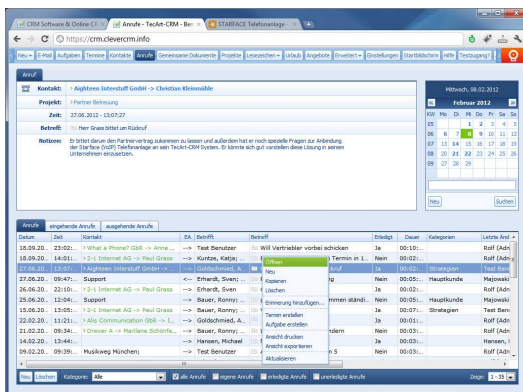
CRM Software & Online CR × | Anrufe - TecArt-CRM - Ben × | STARFACE Telefonanlage - ×

https://crm.clevercrm.info

Neu | E-Mail | Aufgaben | Termine | Kontakte | Anrufe | Gemeinsame Dokumente | Projekte | Lesezeichen | Urlaub | Angebote | Erweitert | Einstellungen | Startbildschirm | Hilfe | Testzugang?

Anruf

Kontakt: > Aighteen Interstuff GmbH -> Christian Kleinmühle

Projekt: > Partner Betreuung

Zeit: 27.06.2012 - 13:07:27

Betreff: Herr Grass bittet um Rückruf

Notizen: Er bittet darum den Partnervertrag zukommen zu lassen und außerdem hat er noch spezielle Fragen zur Anbindung der Starface (VoIP) Telefonanlage an sein TecArt-CRM System. Er könnte sich gut vorstellen diese Lösung in seinem Unternehmen einzusetzen.

Mittwoch, 08.02.2012

Februar 2012

| KW | Mo | Di | Mi | Do | Fr | Sa | So |
|---|---|---|---|---|---|---|---|
| 05 | | | 1 | 2 | 3 | 4 | 5 |
| 06 | 6 | 7 | 8 | 9 | 10 | 11 | 12 |
| 07 | 13 | 14 | 15 | 16 | 17 | 18 | 19 |
| 08 | 20 | 21 | 22 | 23 | 24 | 25 | 26 |
| 09 | 27 | 28 | 29 | | | | |

Neu | Suchen

Anrufe | eingehende Anrufe | ausgehende Anrufe

| Datum | Zeit | Kontakt | EA | Betreff | Betreff | Erledigt | Dauer | Kategorien | Letzte Änd |
|---|---|---|---|---|---|---|---|---|---|
| 18.09.20... | 23:02:... | > What a Phone? GbR -> Anna ... | <-- | Test Benutzer | Will Vertriebler vorbei schicken | Ja | 00:10:... | | Rolf (Adm |
| 18.09.20... | 14:01:... | > 2-1 Internet AG -> Paul Grass | --> | Kuntze, Katja; ... | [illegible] Termin in 1... | Nein | 00:02:... | | Rolf (Adm |
| 27.06.20... | 13:07:... | > Aighteen Interstuff GmbH -> ... | <-- | Goldschmied, A... | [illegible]rückruf | Ja | 00:02:... | Strategien | Test Ben |
| 27.06.20... | 09:47:... | Support | <-- | Erhardt, Sven | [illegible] | Nein | 00:05:... | Hauptkunde | Majowski |
| 26.06.20... | 22:10:... | > 2-1 Internet AG -> Paul Grass | <-- | Erhardt, Sven | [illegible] | Ja | 00:02:... | | Rolf (Adm |
| 25.06.20... | 12:04:... | Support | --> | Bauer, Ronny; ... | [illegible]mmen ständi... | Nein | 00:05:... | Hauptkunde | Majowski |
| 15.06.20... | 13:05:... | > 2-1 Internet AG -> Paul Grass | <-- | Bauer, Ronny; ... | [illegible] | Ja | 00:07:... | Strategien | Test Ben |
| 22.02.20... | 11:21:... | > Allo Communication GbR -> [...] | <-- | Goldschmied, A... | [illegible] | Ja | 00:01:... | | Rolf (Adm |
| 21.02.20... | 09:34:... | > Onever A -> Marliane Schönfe... | <-- | Bauer, Ronny; ... | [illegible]ndem | Nein | 00:03:... | | Rolf (Adm |
| 14.02.20... | 13:44:... | | <-- | Hansen, Michael | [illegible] | Ja | 00:03:... | | Hansen, I |
| 09.02.20... | 09:39:... | Musikweg München; | --> | Test Benutzer | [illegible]n 5 | Nein | 00:03:... | | Rolf (Adm |

Öffnen
Neu
Kopieren
Löschen
Erinnerung hinzufügen...
Termin erstellen
Aufgabe erstellen
Ansicht drucken
Ansicht exportieren
Aktualisieren

Neu | Löschen | Kategorie: Alle | alle Anrufe | eigene Anrufe | erledigte Anrufe | unerledigte Anrufe | Zeige: 1 - 35